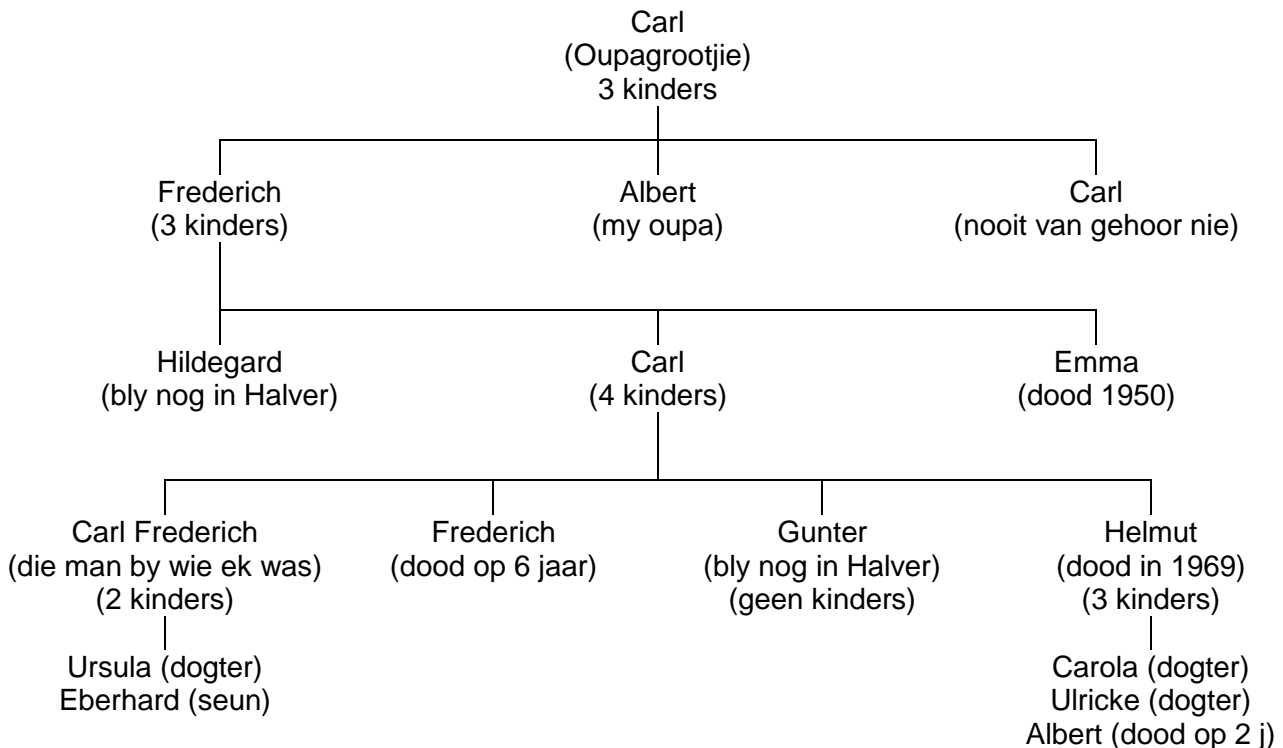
Carl
(Oupagrootjie)
3 kinders

Frederich
(3 kinders)

Albert
(my oupa)

Carl
(nooit van gehoor nie)

Hildegard
(bly nog in Halver)

Carl
(4 kinders)

Emma
(dood 1950)

Carl Frederich
(die man by wie ek was)
(2 kinders)

Frederich
(dood op 6 jaar)

Gunter
(bly nog in Halver)
(geen kinders)

Helmut
(dood in 1969)
(3 kinders)

Ursula (dogter)
Eberhard (seun)

Carola (dogter)
Ulricke (dogter)
Albert (dood op 2 j)